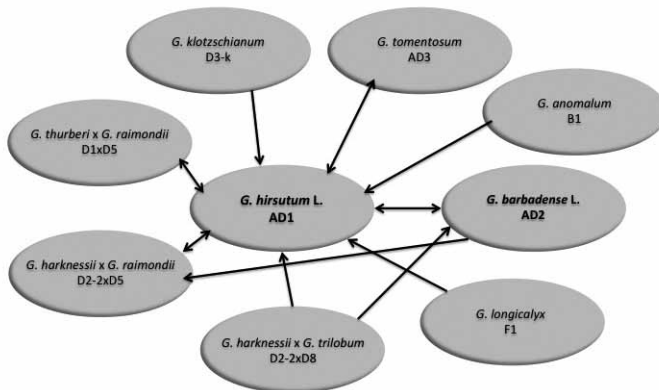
G. klotzschianum
D3-k

G. tomentosum
AD3

G. anomalum
B1

G. thurberi x G. raimondii
D1xD5

G. hirsutum L.
AD1

G. barbadense L.
AD2

G. harknessii x G. raimondii
D2-2xD5

G. longicalyx
F1

G. harknessii x G. trilobum
D2-2xD8